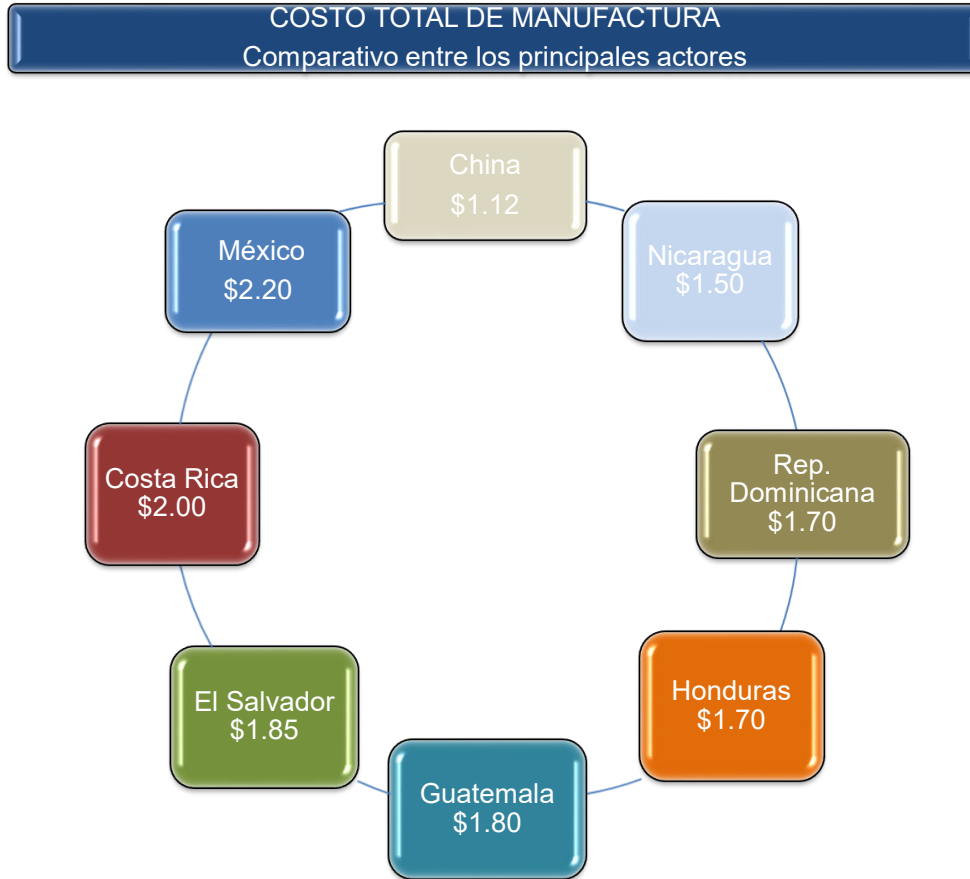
COSTO TOTAL DE MANUFACTURA
Comparativo entre los principales actores

China
$1.12

Nicaragua
$1.50

Rep. Dominicana
$1.70

Honduras
$1.70

Guatemala
$1.80

El Salvador
$1.85

Costa Rica
$2.00

México
$2.20